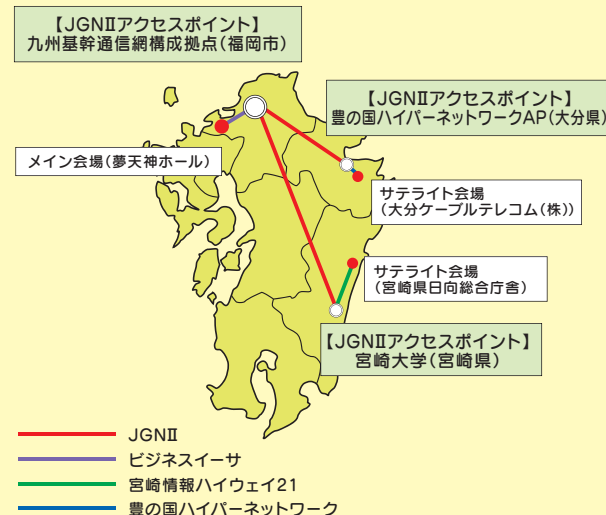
【JGNⅡアクセスポイント】
九州基幹通信網構成拠点(福岡市)

【JGNⅡアクセスポイント】
豊の国ハイパーネットワークAP(大分県)

メイン会場(夢天神ホール)

サテライト会場
(大分ケーブルテレコム(株))

サテライト会場
(宮崎県日向総合庁舎)

【JGNⅡアクセスポイント】
宮崎大学(宮崎県)

JGNⅡ
ビジネスイーサ
宮崎情報ハイウェイ21
豊の国ハイパーネットワーク